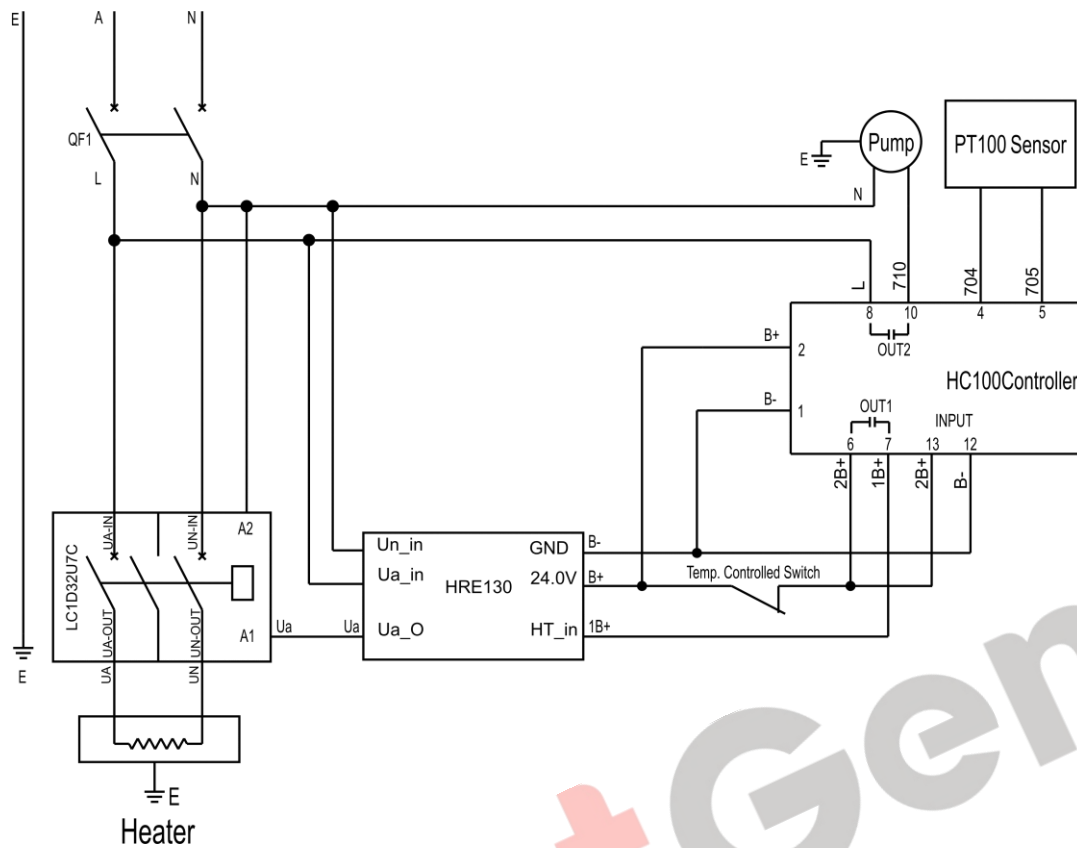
E
A
N
QF1
L
N
E
Pump
PT100 Sensor
N
L
710
704
705
8
10
4
5
OUT2
B+
2
HC100Controller
B-
1
OUT1
INPUT
6
7
13
12
2B+
1B+
2B+
B-
LC1D32U7C
UA-IN
UN-IN
A2
UA-OUT
UN-OUT
A1
Ua
Ua
Un_in
Ua_in
Ua_O
HRE130
GND
24.0V
HT_in
B-
B+
1B+
Temp. Controlled Switch
UA
UN
E
E
Heater
Gen